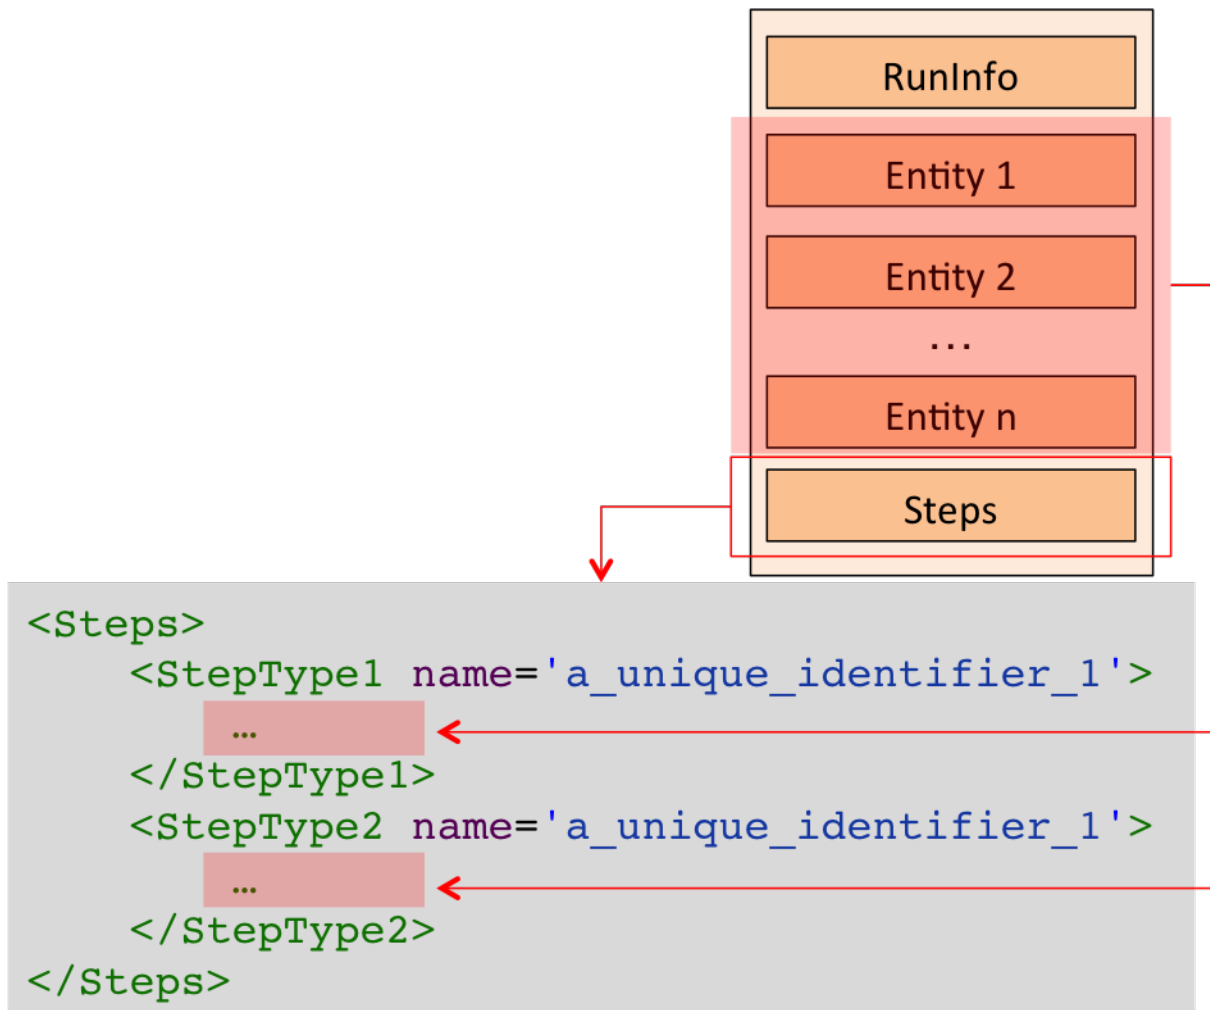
RunInfo

Entity 1

Entity 2

…

Entity n

Steps

```
<Steps>
    <StepType1 name='a_unique_identifier_1'>
        …
    </StepType1>
    <StepType2 name='a_unique_identifier_1'>
        …
    </StepType2>
</Steps>
```